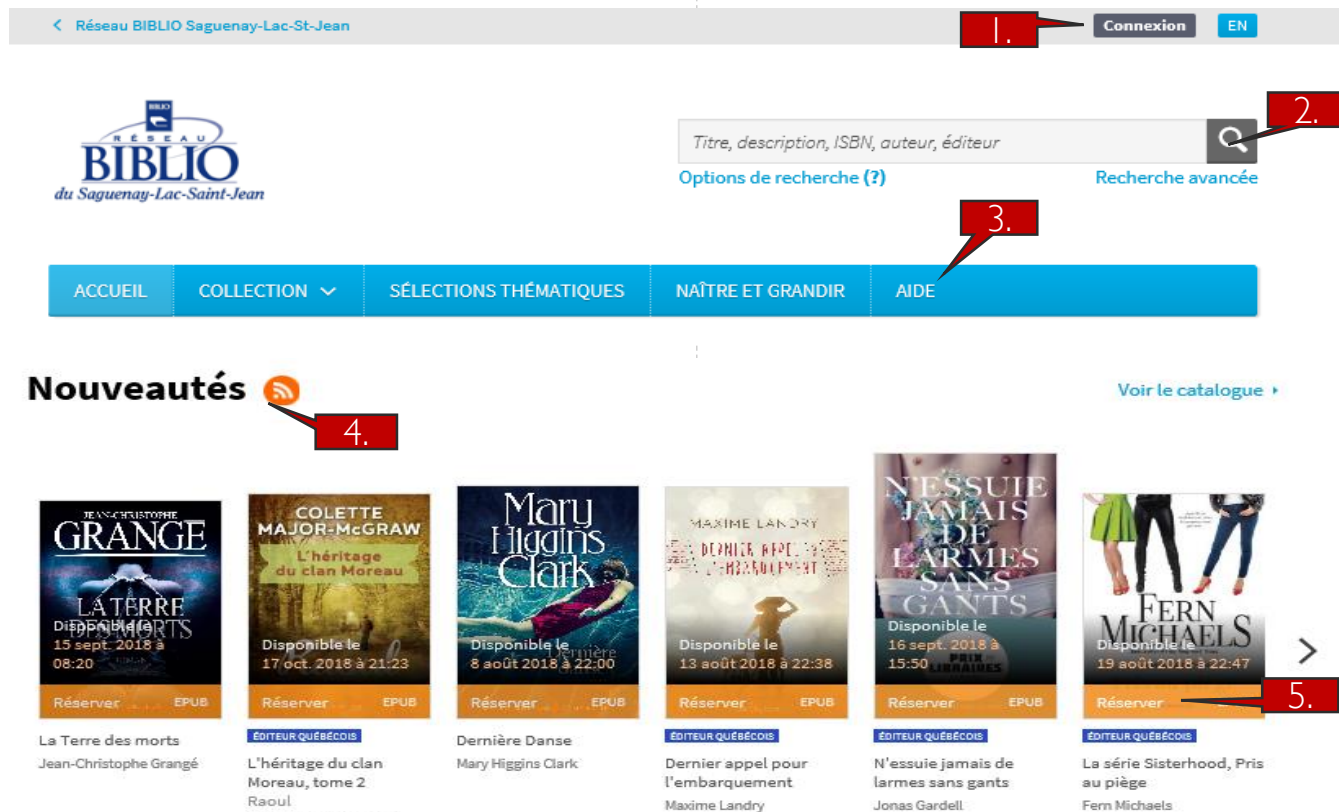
< Réseau BIBLIO Saguenay-Lac-St-Jean

1.

Connexion EN

BIBLIO RÉSEAU BIBLIO du Saguenay-Lac-Saint-Jean

Titre, description, ISBN, auteur, éditeur

2.

Options de recherche (?)

Recherche avancée

3.

ACCUEIL COLLECTION SÉLECTIONS THÉMATIQUES NAÎTRE ET GRANDIR AIDE

Nouveautés

4.

Voir le catalogue ▸

JEAN-CHRISTOPHE GRANGÉ LA TERRE DES MORTS
Disponible le 15 sept. 2018 à 08:20
Réserver EPUB
La Terre des morts
Jean-Christophe Grangé

COLETTE MAJOR-McGRAW L'héritage du clan Moreau
Disponible le 17 oct. 2018 à 21:23
Réserver EPUB
ÉDITEUR QUÉBÉCOIS
L'héritage du clan Moreau, tome 2
Raoul

Mary Higgins Clark Dernière Danse
Disponible le 8 août 2018 à 22:00
Réserver EPUB
Dernière Danse
Mary Higgins Clark

MAXIME LANDRY DERNIER APPEL POUR L'EMBARQUEMENT
Disponible le 13 août 2018 à 22:38
Réserver EPUB
ÉDITEUR QUÉBÉCOIS
Dernier appel pour l'embarquement
Maxime Landry

N'ESSUIE JAMAIS DE LARMES SANS GANTS
Disponible le 16 sept. 2018 à 15:50
PRIX LIBRAIRES
Réserver EPUB
ÉDITEUR QUÉBÉCOIS
N'essuie jamais de larmes sans gants
Jonas Gardell

FERN MICHAELS
Disponible le 19 août 2018 à 22:47
Réserver
5.
ÉDITEUR QUÉBÉCOIS
La série Sisterhood, Pris au piège
Fern Michaels